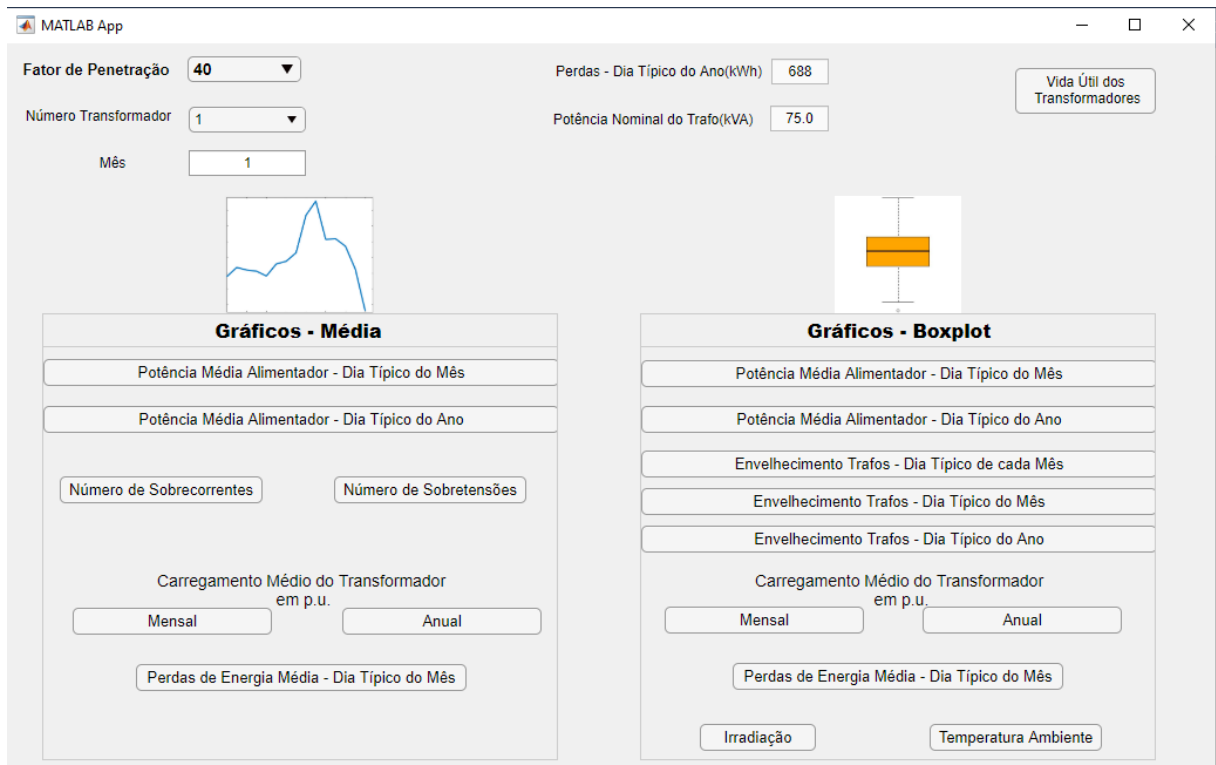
MATLAB App

Fator de Penetração 40

Número Transformador 1

Mês 1

Perdas - Dia Típico do Ano(kWh) 688

Potência Nominal do Trafo(kVA) 75.0

Vida Útil dos Transformadores

Gráficos - Média

Potência Média Alimentador - Dia Típico do Mês

Potência Média Alimentador - Dia Típico do Ano

Número de Sobrecorrentes

Número de Sobretensões

Carregamento Médio do Transformador em p.u.

Mensal

Anual

Perdas de Energia Média - Dia Típico do Mês

Gráficos - Boxplot

Potência Média Alimentador - Dia Típico do Mês

Potência Média Alimentador - Dia Típico do Ano

Envelhecimento Trafos - Dia Típico de cada Mês

Envelhecimento Trafos - Dia Típico do Mês

Envelhecimento Trafos - Dia Típico do Ano

Carregamento Médio do Transformador em p.u.

Mensal

Anual

Perdas de Energia Média - Dia Típico do Mês

Irradiação

Temperatura Ambiente